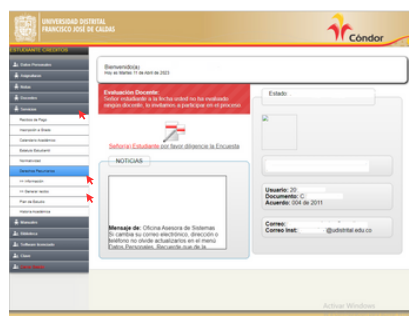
UNIVERSIDAD DISTRITAL FRANCISCO JOSÉ DE CALDAS

Cóndor

ESTUDIANTE CREDITOS

Datos Personales

Asignaturas

Notas

Docentes

Servicios

Recibos de Pago

Inscripción a Grado

Calendario Académico

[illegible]

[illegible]

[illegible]

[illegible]

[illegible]

Plan de Estudio

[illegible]

Bienestar

Biblioteca

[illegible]

Clave

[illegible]

Bienvenido(a)

Hoy es Martes 11 de Abril de 2023

Evaluación Docente:
Señor estudiante a la fecha usted no ha evaluado ningún docente, lo invitamos a participar en el proceso.

Señor(a) Estudiante por favor diligencie la Encuesta

NOTICIAS

Mensaje de: Oficina Asesora de Sistemas
Si cambia su correo electrónico, dirección o teléfono no olvide actualizarlos en el menú Datos Personales. Recuerde que de la

Estado

Usuario: 20
Documento: C
Acuerdo: 004 de 2011

Correo:
Correo Inst: @udistrital.edu.co

Activar Windows